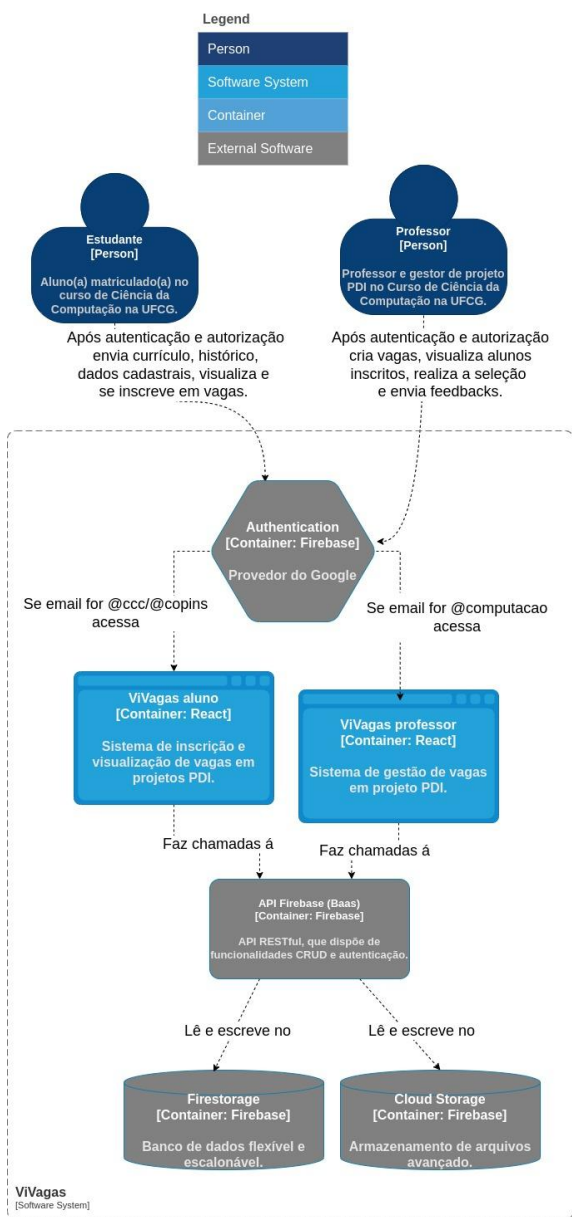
Legend

Person

Software System

Container

External Software

Estudante
[Person]

Aluno(a) matriculado(a) no curso de Ciência da Computação na UFCG.

Professor
[Person]

Professor e gestor de projeto PDI no Curso de Ciência da Computação na UFCG.

Após autenticação e autorização envia currículo, histórico, dados cadastrais, visualiza e se inscreve em vagas.

Após autenticação e autorização cria vagas, visualiza alunos inscritos, realiza a seleção e envia feedbacks.

Authentication
[Container: Firebase]

Provedor do Google

Se email for @ccc/@copins acessa

Se email for @computacao acessa

ViVagas aluno
[Container: React]

Sistema de inscrição e visualização de vagas em projetos PDI.

ViVagas professor
[Container: React]

Sistema de gestão de vagas em projeto PDI.

Faz chamadas á

Faz chamadas á

API Firebase (Baas)
[Container: Firebase]

API RESTful, que dispõe de funcionalidades CRUD e autenticação.

Lê e escreve no

Lê e escreve no

Firestorage
[Container: Firebase]

Banco de dados flexível e escalonável.

Cloud Storage
[Container: Firebase]

Armazenamento de arquivos avançado.

ViVagas
[Software System]